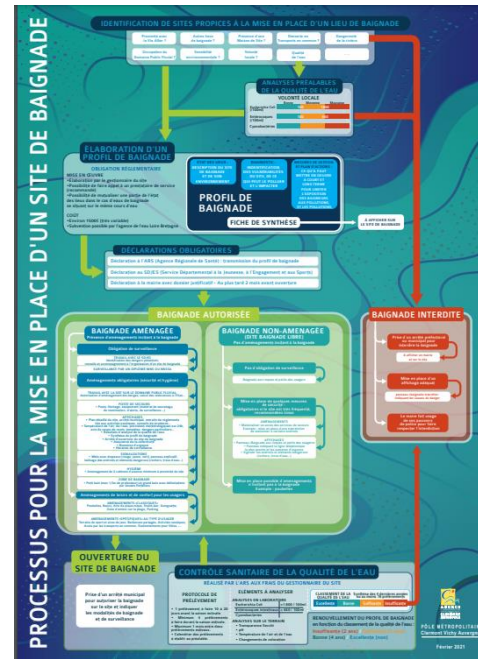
PROCESSUS POUR LA MISE EN PLACE D'UN SITE DE BAIGNADE

IDENTIFICATION DE SITES PROPICES À LA MISE EN PLACE D'UN LIEU DE BAIGNADE

ANALYSES PRÉALABLES DE LA QUALITÉ DE L'EAU

VOLONTÉ LOCALE

ÉLABORATION D'UN PROFIL DE BAIGNADE

OBLIGATION RÉGLEMENTAIRE

PROFIL DE BAIGNADE

FICHE DE SYNTHÈSE

DÉCLARATIONS OBLIGATOIRES

Déclaration à l'ARS (Agence Régionale de Santé) : transmission du profil de baignade

Déclaration au SDJES (Service Départemental à la Jeunesse, à l'Engagement et aux Sports)

Déclaration à la mairie avec dossier justificatif : Au plus tard 2 mois avant ouverture

BAIGNADE AUTORISÉE

BAIGNADE AMÉNAGÉE

BAIGNADE NON-AMÉNAGÉE (SITE BAIGNADE LIBRE)

BAIGNADE INTERDITE

OUVERTURE DU SITE DE BAIGNADE

CONTRÔLE SANITAIRE DE LA QUALITÉ DE L'EAU

RÉALISÉ PAR L'ARS AUX FRAIS DU GESTIONNAIRE DU SITE

PROTOCOLE DE PRÉLÈVEMENT

ÉLÉMENTS À ANALYSER

Excellente | Bonne | Suffisante | Insuffisante

PÔLE MÉTROPOLITAIN Clermont Vichy Auvergne

Février 2021